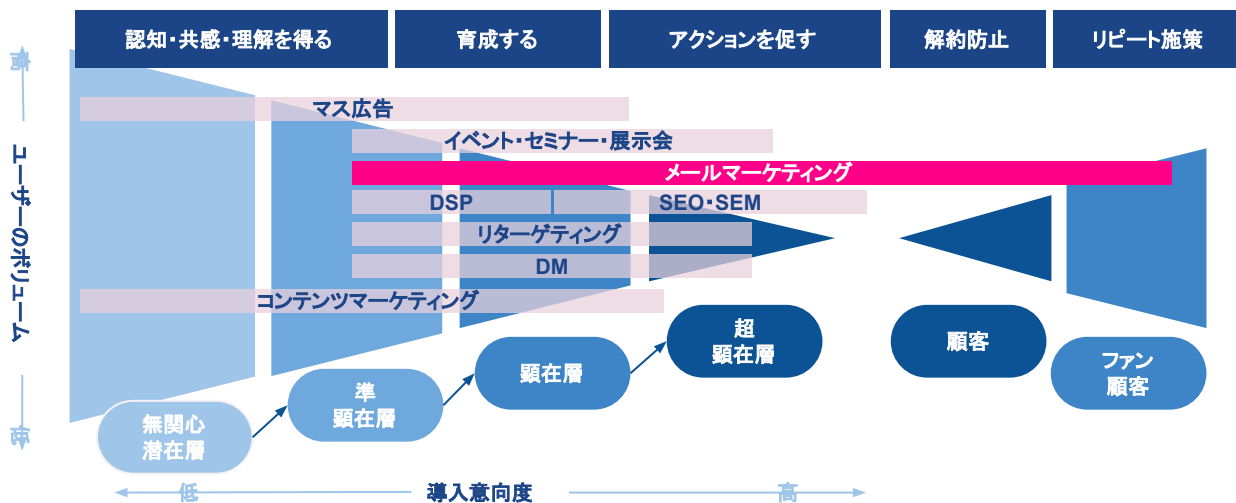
認知・共感・理解を得る

育成する

アクションを促す

解約防止

リピート施策

高

ユーザーのボリューム

低

マス広告

イベント・セミナー・展示会

メールマーケティング

DSP

SEO・SEM

リターゲティング

DM

コンテンツマーケティング

無関心
潜在層

準
顕在層

顕在層

超
顕在層

顧客

ファン
顧客

低

導入意向度

高